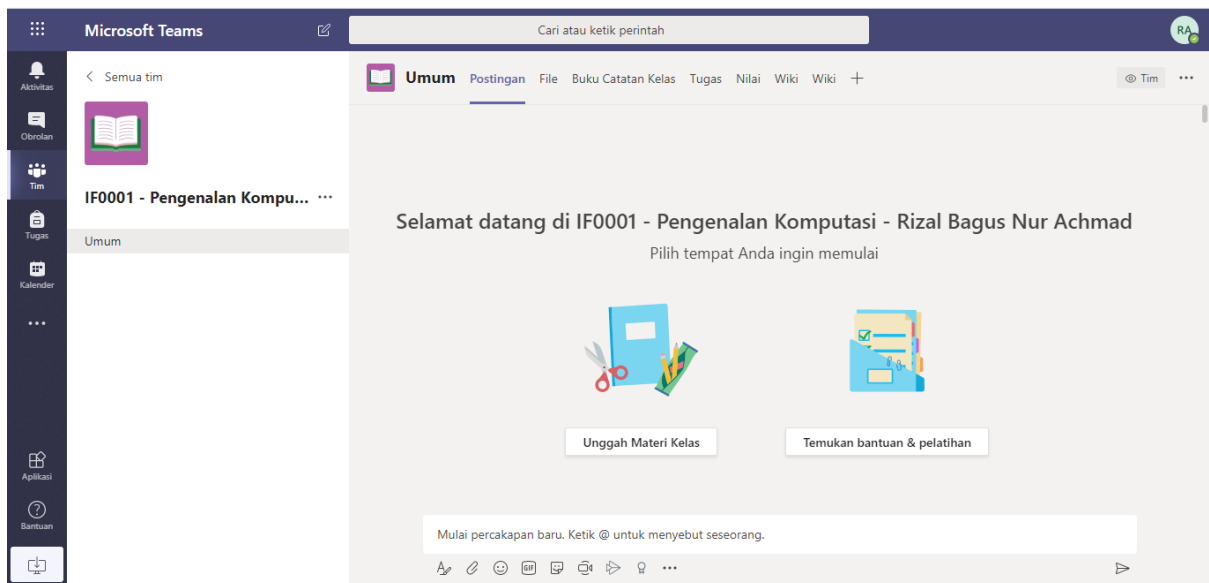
Microsoft Teams

Cari atau ketik perintah

RA

Aktivitas

Obrolan

Tim

Tugas

Kalender

...

Aplikasi

Bantuan

< Semua tim

IF0001 - Pengenalan Kompu... ···

Umum

Umum Postingan File Buku Catatan Kelas Tugas Nilai Wiki Wiki +

Tim ···

Selamat datang di IF0001 - Pengenalan Komputasi - Rizal Bagus Nur Achmad

Pilih tempat Anda ingin memulai

Unggah Materi Kelas

Temukan bantuan & pelatihan

Mulai percakapan baru. Ketik @ untuk menyebut seseorang.

GIF

···